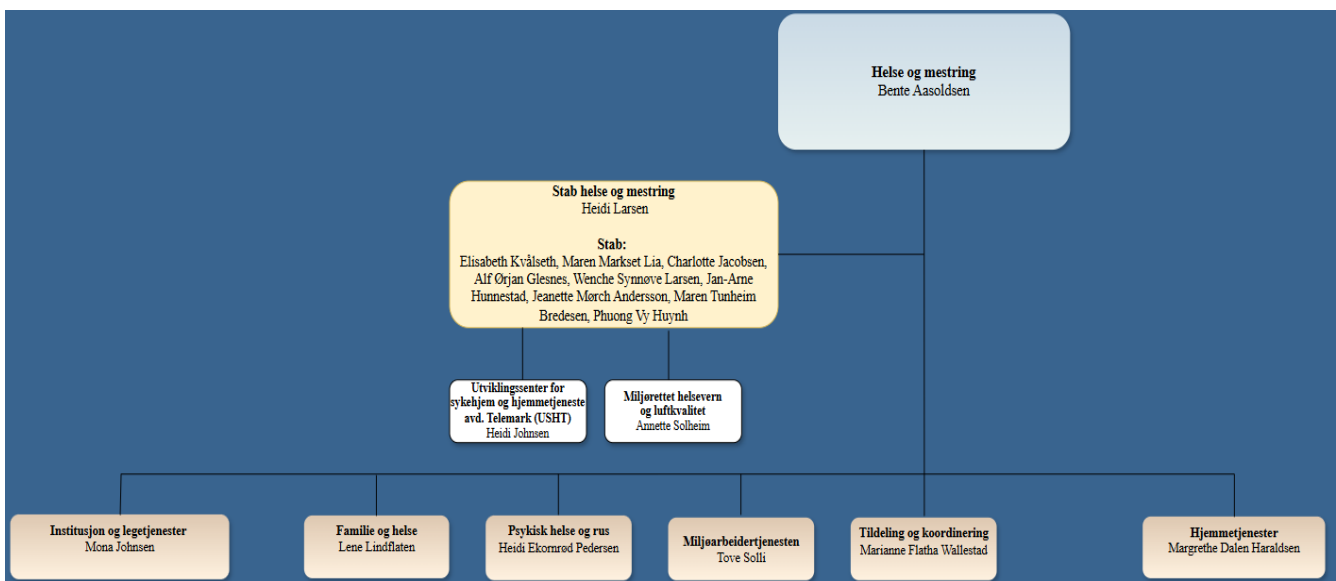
**Helse og mestring**
Bente Aasoldsen

**Stab helse og mestring**
Heidi Larsen

**Stab:**
Elisabeth Kvålseth, Maren Markset Lia, Charlotte Jacobsen, Alf Ørjan Glesnes, Wenche Synnøve Larsen, Jan-Arne Hunnestad, Jeanette Mørch Andersson, Maren Tunheim Bredesen, Phuong Vy Huynh

**Utviklingssenter for sykehjem og hjemmetjeneste avd. Telemark (USHT)**
Heidi Johnsen

**Miljørettet helsevern og luftkvalitet**
Annette Solheim

**Institusjon og legetjenester**
Mona Johnsen

**Familie og helse**
Lene Lindflaten

**Psykisk helse og rus**
Heidi Ekornrød Pedersen

**Miljøarbeidertjenesten**
Tove Solli

**Tildeling og koordinering**
Marianne Flatha Wallestad

**Hjemmetjenester**
Margrethe Dalen Haraldsen